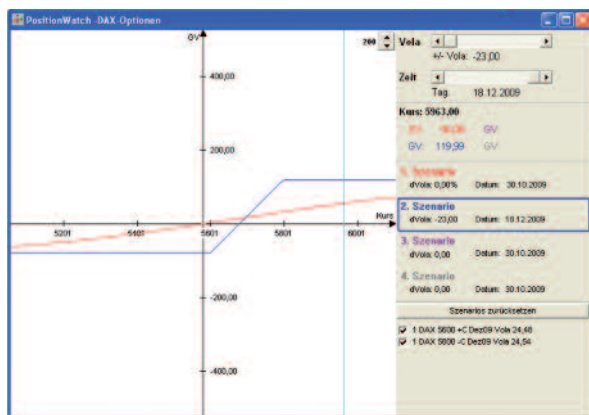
PositionWatch -DAX-Optionen

GV

400,00

200,00

Kurs

5201

5401

5601

5801

6001

-200,00

-400,00

200

Vola

+/- Vola: -23,00

Zeit

Tag: 18.12.2009

Kurs: 5963,00

GV: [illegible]

GV: 119,99

GV

1. Szenario

dVola: 0,00%

Datum: 30.10.2009

2. Szenario

dVola: -23,00

Datum: 18.12.2009

3. Szenario

dVola: 0,00

Datum: 30.10.2009

4. Szenario

dVola: 0,00

Datum: 30.10.2009

Szenarios zurücksetzen

1 DAX 5600 +C Dez09 Vola 24,48

1 DAX 5800 -C Dez09 Vola 24,54